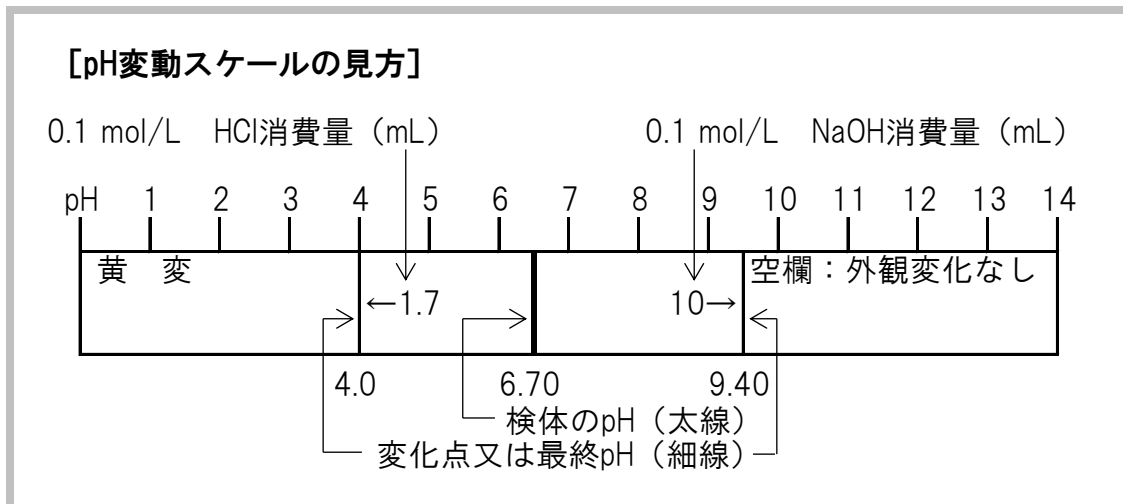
［pH変動スケールの見方］

0.1 mol/L HCl消費量（mL）

0.1 mol/L NaOH消費量（mL）

pH 1 2 3 4 5 6 7 8 9 10 11 12 13 14

黄 変

←1.7

10→

空欄：外観変化なし

4.0

6.70

9.40

検体のpH（太線）

変化点又は最終pH（細線）